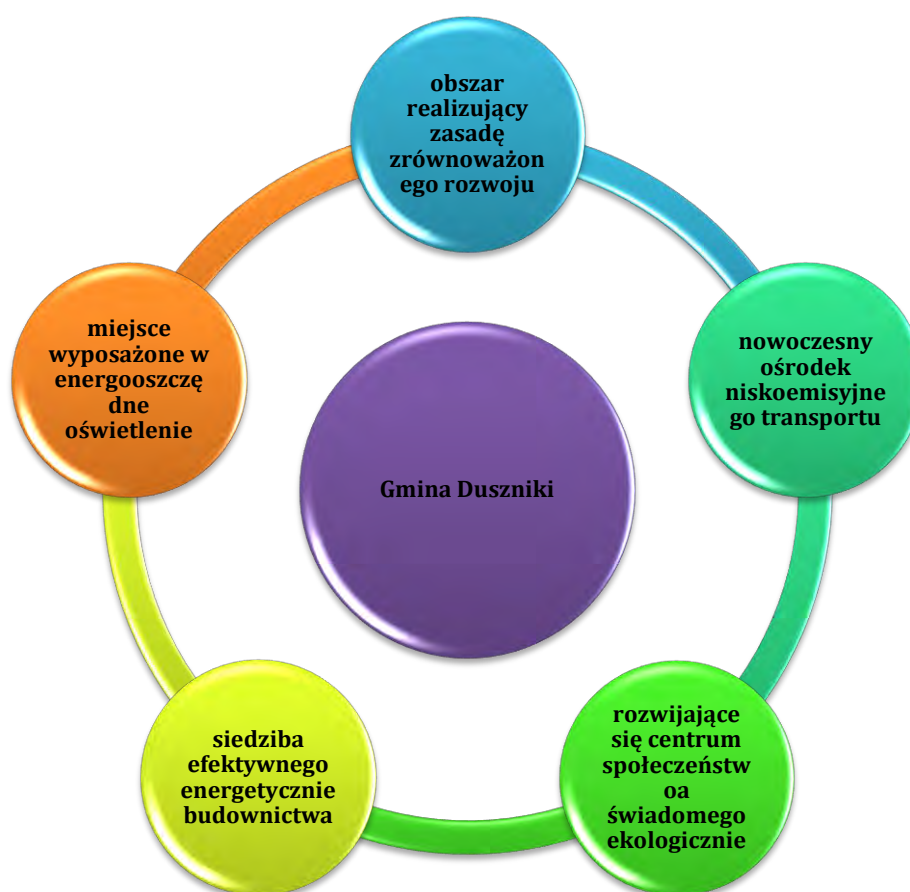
obszar realizujący zasadę zrównoważon ego rozwoju

nowoczesny ośrodek niskoemisyjne go transportu

rozwijające się centrum społeczeństw oa świadomego ekologicznie

siedziba efektywnego energetycznie budownictwa

miejsce wyposażone w energooszczę dne oświetlenie

Gmina Duszniki